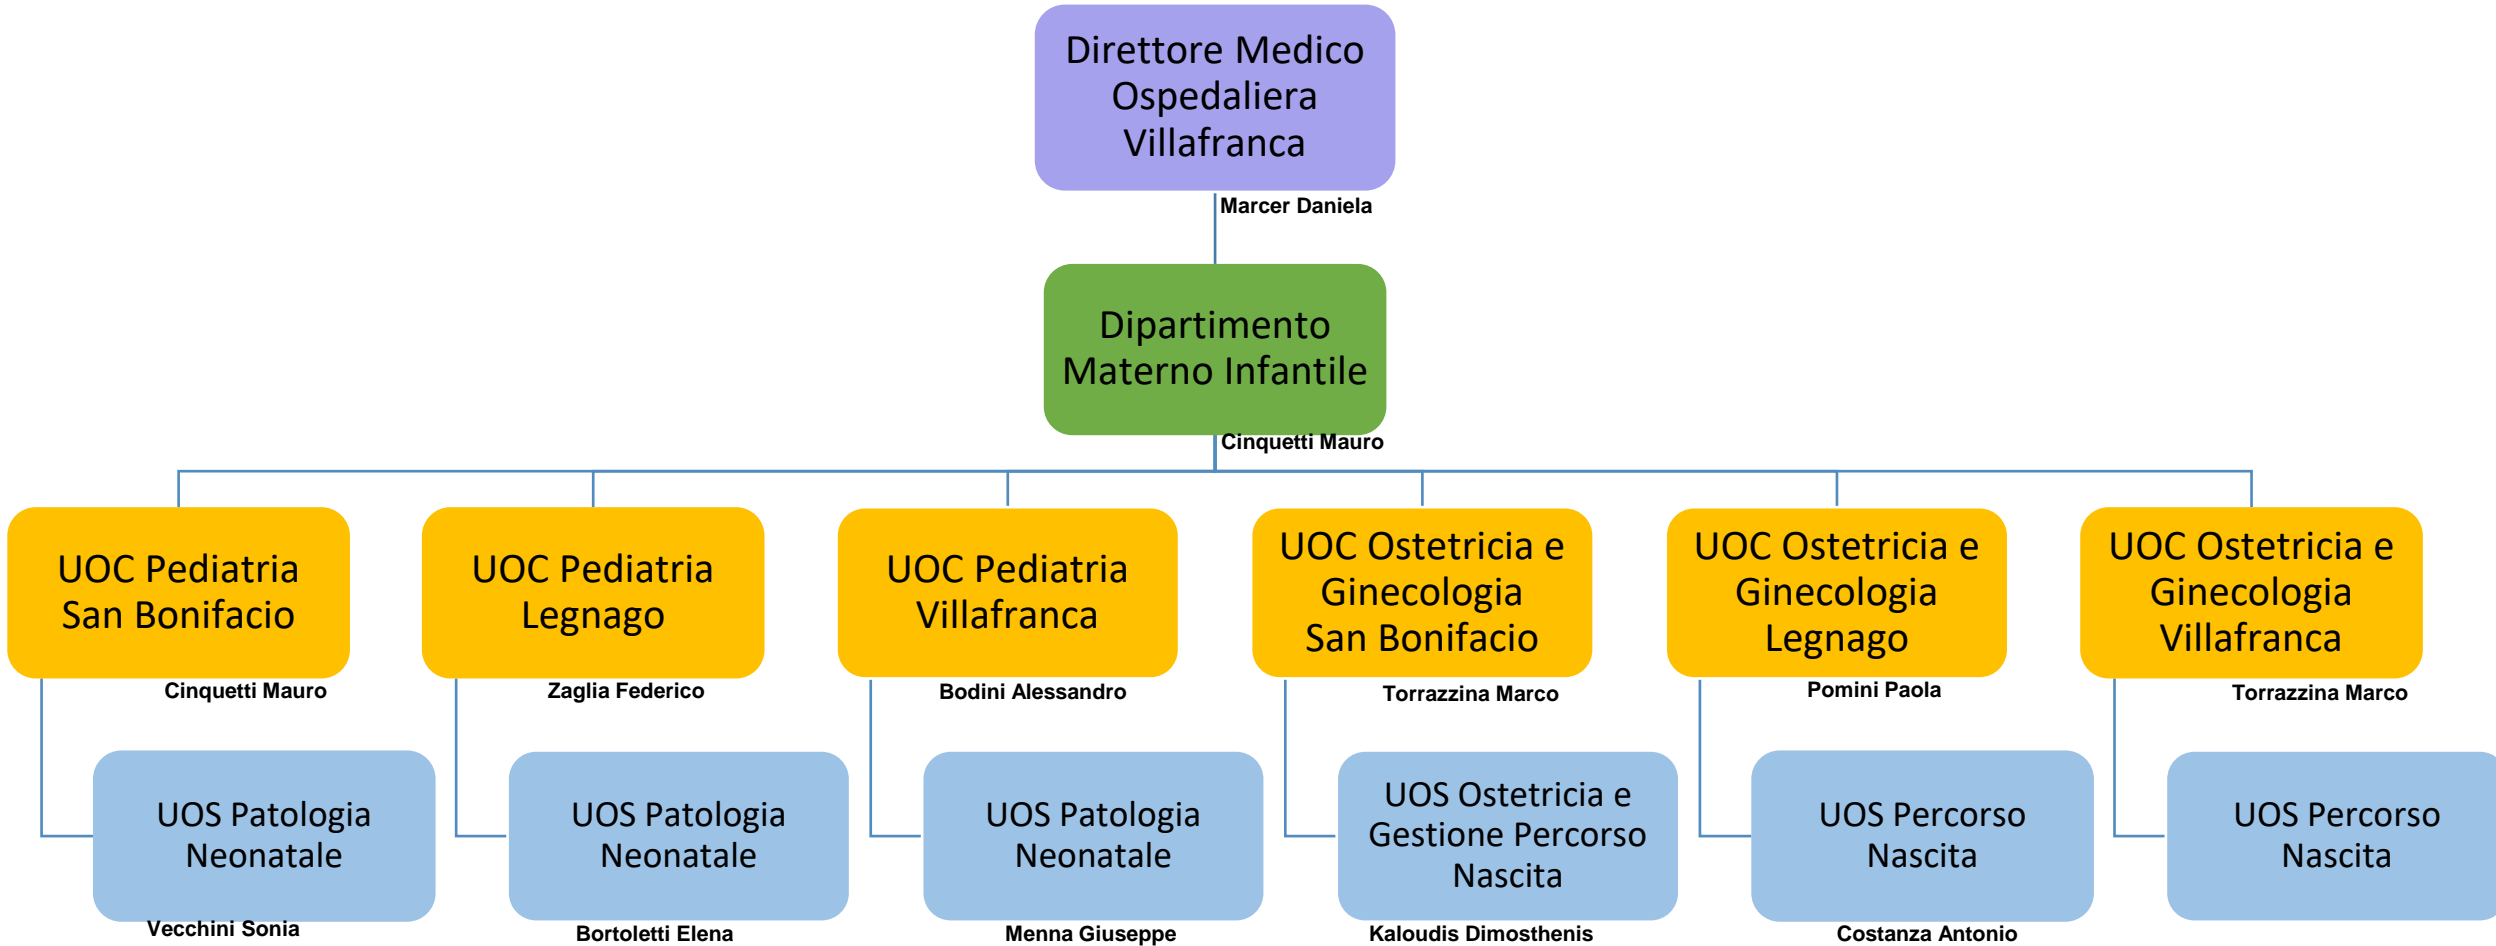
Direttore Medico Ospedaliera Villafranca

Marcer Daniela

Dipartimento Materno Infantile

Cinquetti Mauro

UOC Pediatria San Bonifacio

Cinquetti Mauro

UOC Pediatria Legnago

Zaglia Federico

UOC Pediatria Villafranca

Bodini Alessandro

UOC Ostetricia e Ginecologia San Bonifacio

Torrazzina Marco

UOC Ostetricia e Ginecologia Legnago

Pomini Paola

UOC Ostetricia e Ginecologia Villafranca

Torrazzina Marco

UOS Patologia Neonatale

Vecchini Sonia

UOS Patologia Neonatale

Bortoletti Elena

UOS Patologia Neonatale

Menna Giuseppe

UOS Ostetricia e Gestione Percorso Nascita

Kaloudis Dimosthenis

UOS Percorso Nascita

Costanza Antonio

UOS Percorso Nascita